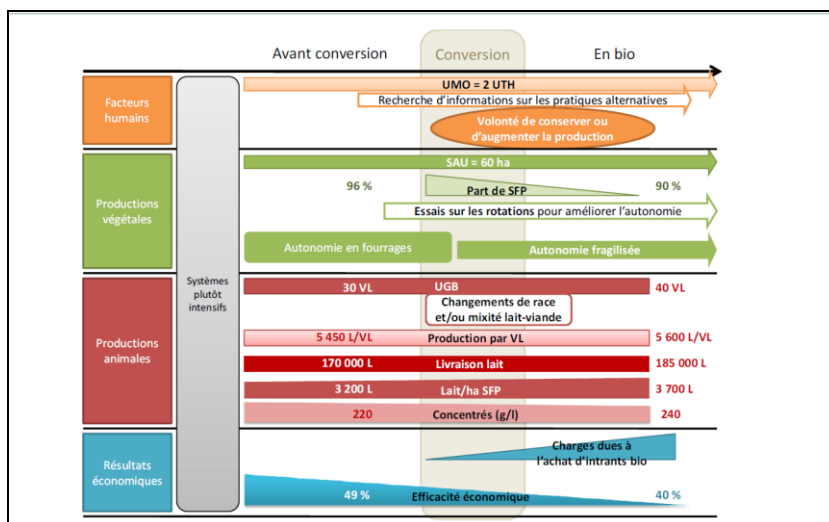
Avant conversion

Conversion

En bio

Facteurs humains

UMO = 2 UTH

Recherche d'informations sur les pratiques alternatives

Volonté de conserver ou d'augmenter la production

Productions végétales

SAU = 60 ha

96 %

Part de SFP

90 %

Essais sur les rotations pour améliorer l'autonomie

Autonomie en fourrages

Autonomie fragilisée

Systèmes plutôt intensifs

Productions animales

30 VL

UGB

40 VL

Changements de race et/ou mixité lait-viande

5 450 L/VL

Production par VL

5 600 L/VL

170 000 L

Livraison lait

185 000 L

3 200 L

Lait/ha SFP

3 700 L

220

Concentrés (g/l)

240

Résultats économiques

Charges dues à l'achat d'intrants bio

49 %

Efficacité économique

40 %